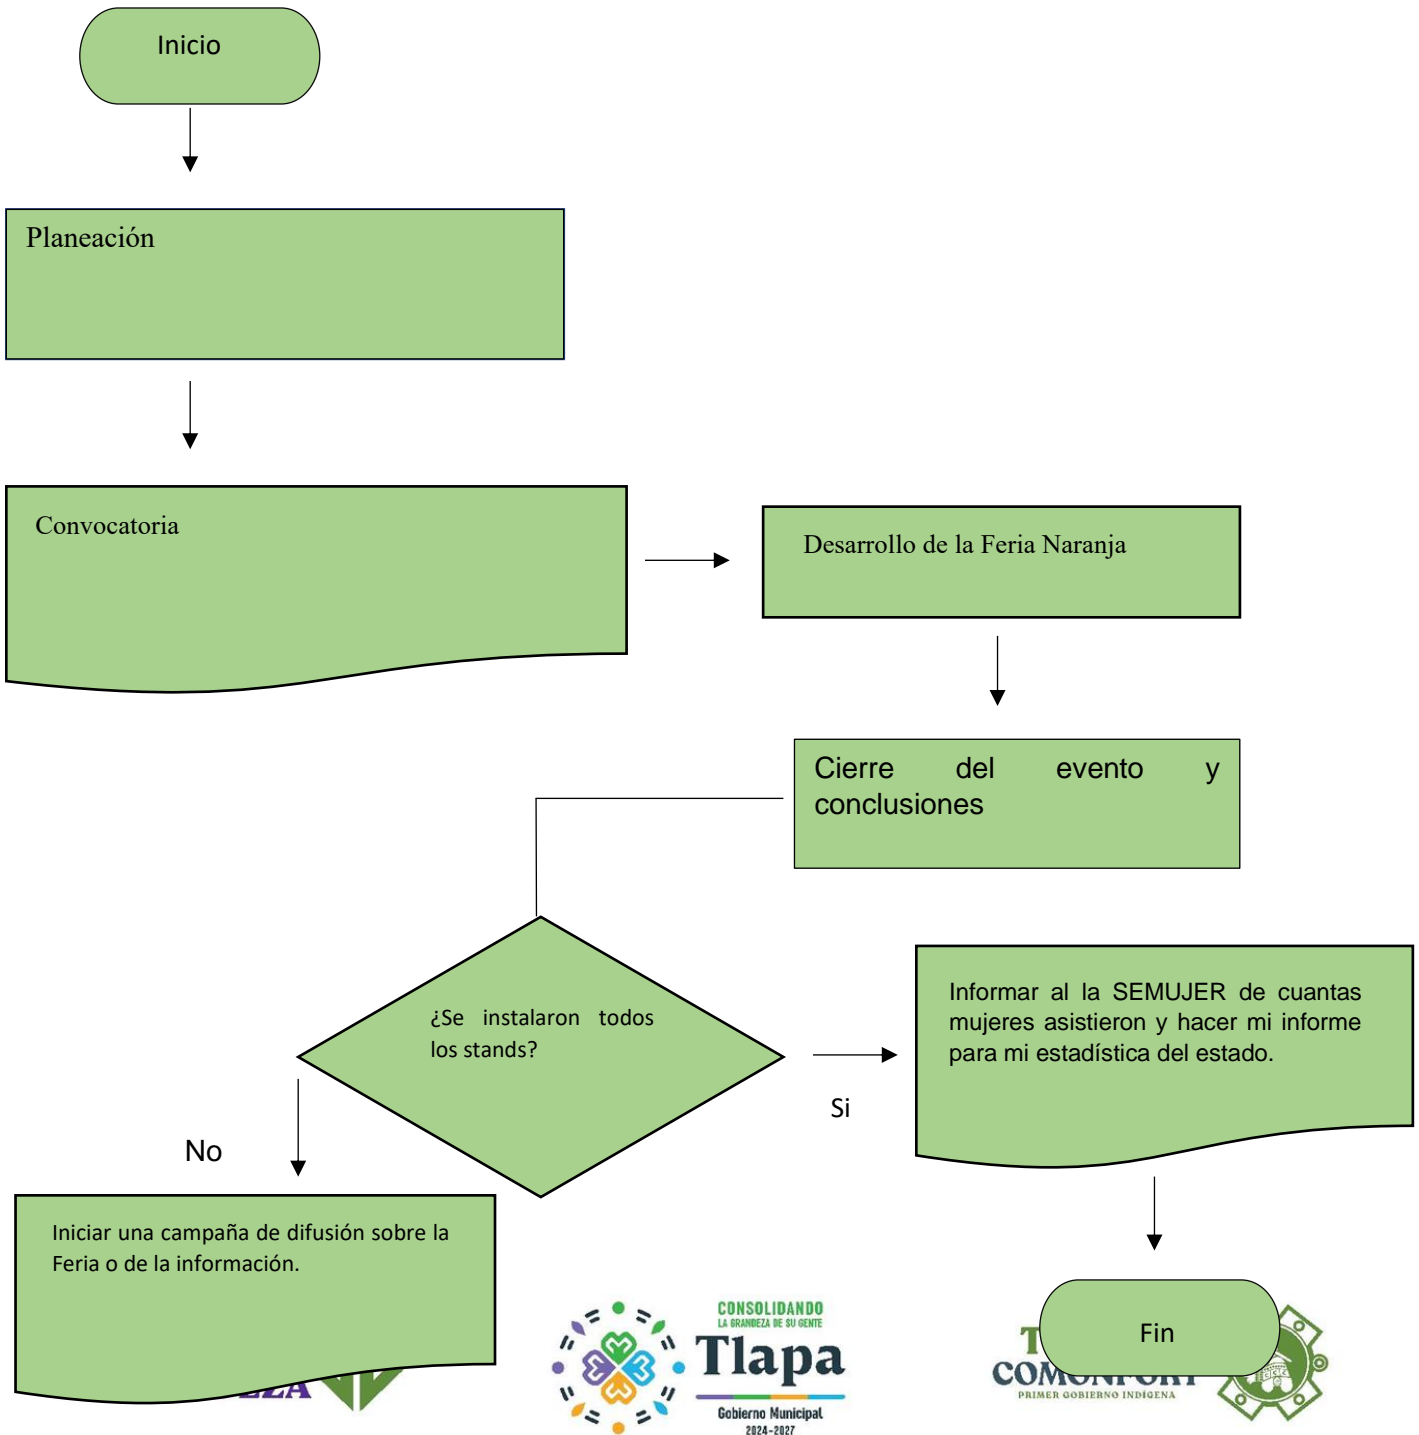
Inicio

Planeación

Convocatoria

Desarrollo de la Feria Naranja

Cierre del evento y conclusiones

¿Se instalaron todos los stands?

Si

Informar al la SEMUJER de cuantas mujeres asistieron y hacer mi informe para mi estadística del estado.

No

Iniciar una campaña de difusión sobre la Feria o de la información.

CONSOLIDANDO
LA GRANDEZA DE SU GENTE
Tlapa
Gobierno Municipal
2024-2027

Fin

PRIMER GOBIERNO INDIGENA